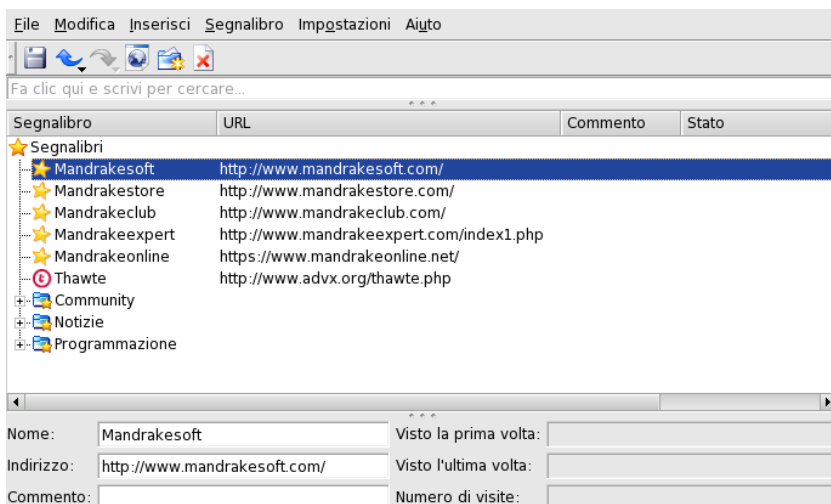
File Modifica Inserisci Segnalibro Impostazioni Aiuto

Fa clic qui e scrivi per cercare...

| Segnalibro | URL | Commento | Stato |
|---|---|---|---|
| Segnalibri | | | |
| Mandrakesoft | http://www.mandrakesoft.com/ | | |
| Mandrakestore | http://www.mandrakestore.com/ | | |
| Mandrakeclub | http://www.mandrakeclub.com/ | | |
| Mandrakeexpert | http://www.mandrakeexpert.com/index1.php | | |
| Mandrakeonline | https://www.mandrakeonline.net/ | | |
| Thawte | http://www.advx.org/thawte.php | | |
| Community | | | |
| Notizie | | | |
| Programmazione | | | |

Nome: Mandrakesoft
Visto la prima volta:
Indirizzo: http://www.mandrakesoft.com/
Visto l'ultima volta:
Commento:
Numero di visite: